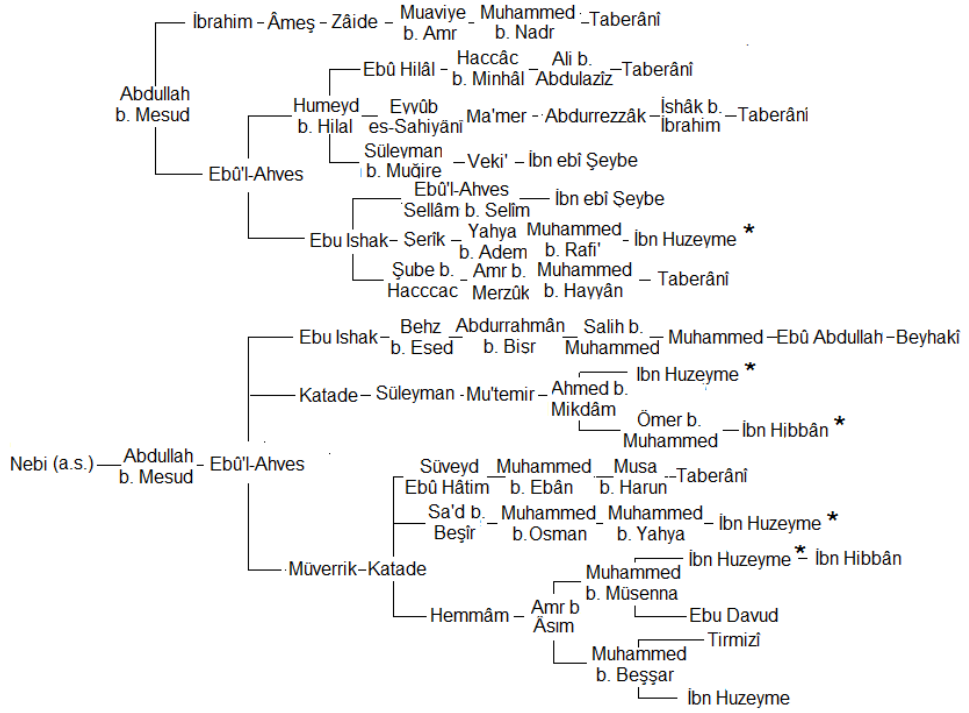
İbrahim – Âmeş – Zâide – Muaviye b. Amr – Muhammed b. Nadr – Taberânî

Abdullah b. Mesud

Ebû Hilâl – Haccâc b. Minhâl – Ali b. Abdulaziz – Taberânî

Humeyd b. Hilal – Eyyûb es-Sahiyânî – Ma'mer – Abdurrezzâk – İshâk b. İbrahim – Taberânî

Süleyman b. Muğire – Veki' – İbn ebî Şeybe

Ebû'l-Ahves

Ebû'l-Ahves Sellâm b. Selîm – İbn ebî Şeybe

Ebu Ishak – Serîk – Yahya b. Adem – Muhammed b. Rafi' – İbn Huzeyme *

Şube b. Hacccac – Amr b. Merzûk – Muhammed b. Hayyân – Taberânî

Ebu Ishak – Behz b. Esed – Abdurrahmân b. Bisr – Salih b. Muhammed – Muhammed – Ebû Abdullah – Beyhakî

Katade – Süleyman – Mu'temir – Ahmed b. Mikdâm – İbn Huzeyme *

Ömer b. Muhammed – İbn Hibbân *

Nebi (a.s.) – Abdullah b. Mesud – Ebû'l-Ahves

Süveyd Ebû Hâtim – Muhammed b. Ebân – Musa b. Harun – Taberânî

Sa'd b. Beşîr – Muhammed b.Osman – Muhammed b. Yahya – İbn Huzeyme *

Müverrik – Katade

İbn Huzeyme * – İbn Hibbân

Hemmâm – Amr b Âsım – Muhammed b. Müsenna

Ebu Davud

Tirmizî

Muhammed b. Beşşar

İbn Huzeyme